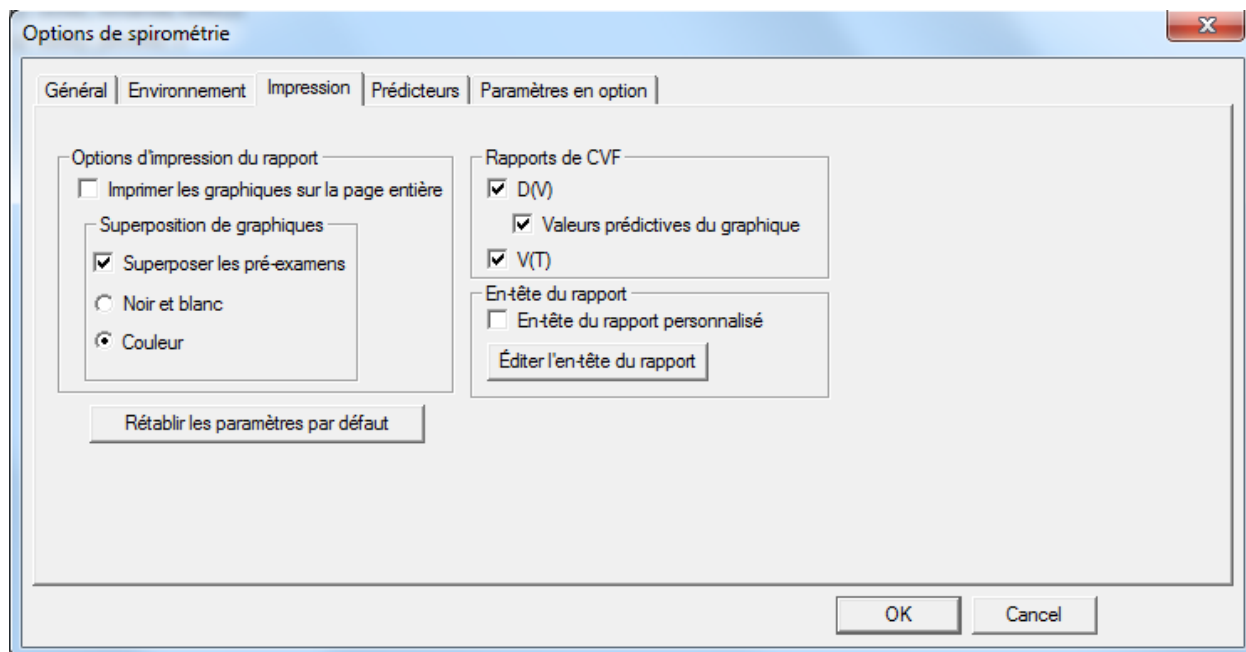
Options de spirométrie

Général | Environnement | Impression | Prédicteurs | Paramètres en option

Options d'impression du rapport
Imprimer les graphiques sur la page entière
Superposition de graphiques
Superposer les pré-examens
Noir et blanc
Couleur

Rétablir les paramètres par défaut

Rapports de CVF
D(V)
Valeurs prédictives du graphique
V(T)

En-tête du rapport
En-tête du rapport personnalisé
Éditer l'en-tête du rapport

OK
Cancel